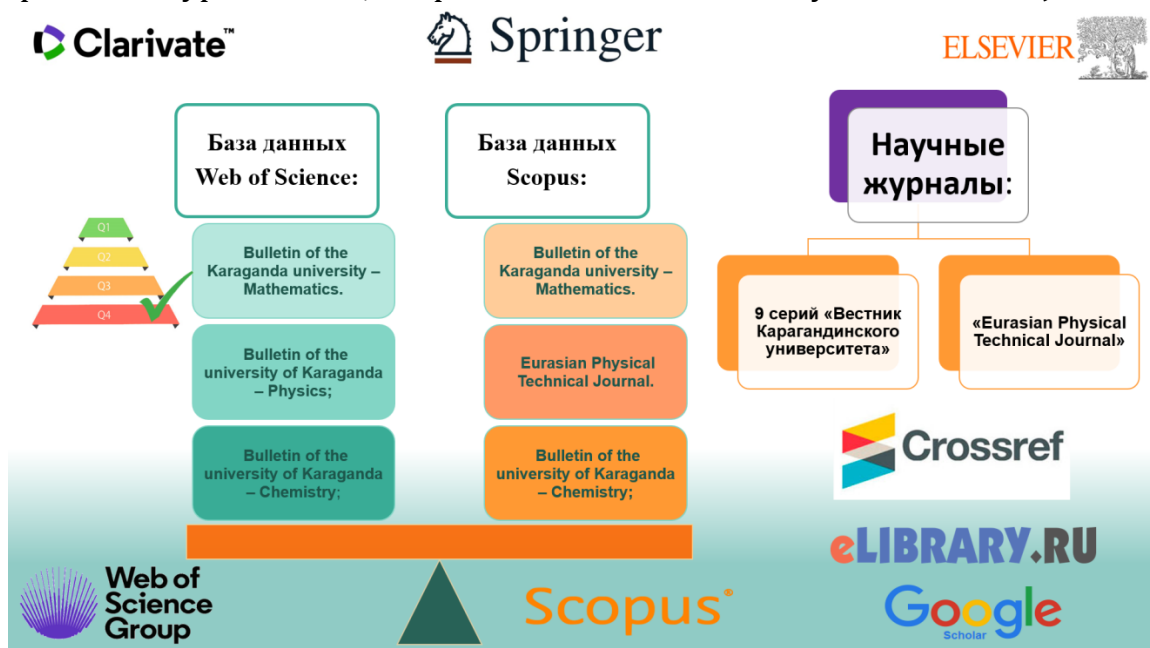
Clarivate™

Springer

ELSEVIER

База данных Web of Science:

База данных Scopus:

Научные журналы:

Q1
Q2
Q3
Q4

Bulletin of the Karaganda university – Mathematics.

Bulletin of the university of Karaganda – Physics;

Bulletin of the university of Karaganda – Chemistry;

Bulletin of the Karaganda university – Mathematics.

Eurasian Physical Technical Journal.

Bulletin of the university of Karaganda – Chemistry;

9 серий «Вестник Карагандинского университета»

«Eurasian Physical Technical Journal»

Crossref

eLIBRARY.RU

Web of Science Group

Scopus®

Google Scholar